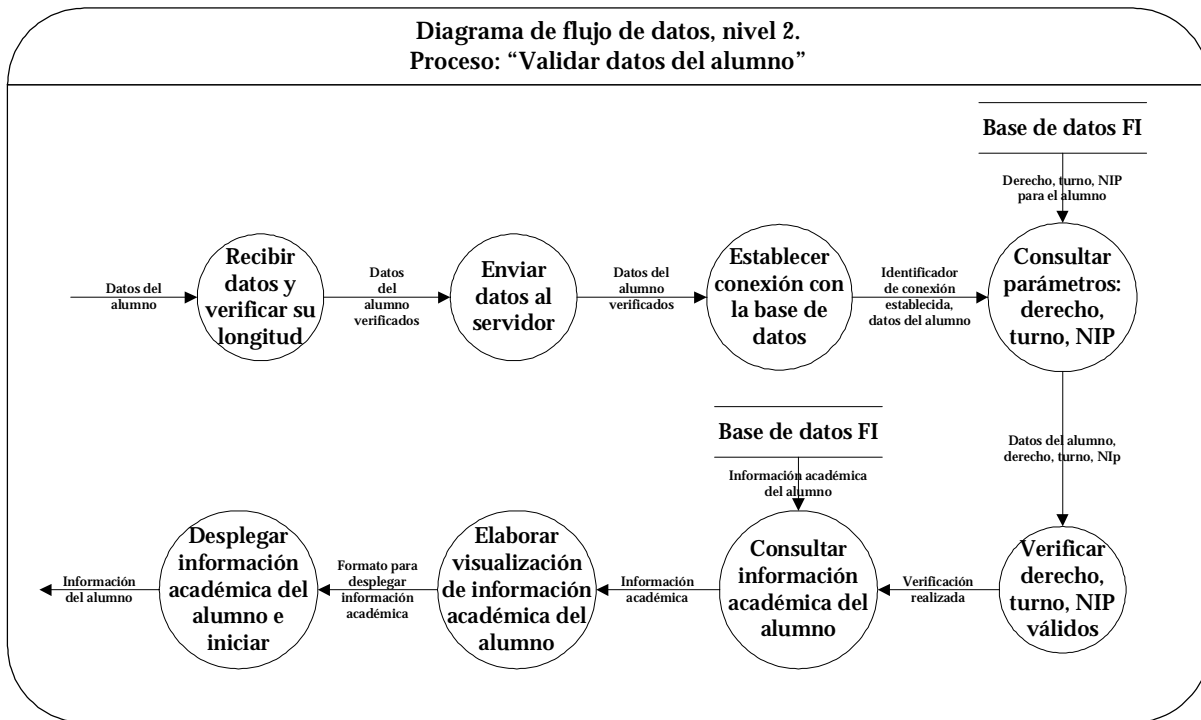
Diagrama de flujo de datos, nivel 2.
Proceso: "Validar datos del alumno"

Base de datos FI

Derecho, turno, NIP para el alumno

Datos del alumno

Recibir datos y verificar su longitud

Datos del alumno verificados

Enviar datos al servidor

Datos del alumno verificados

Establecer conexión con la base de datos

Identificador de conexión establecida, datos del alumno

Consultar parámetros: derecho, turno, NIP

Datos del alumno, derecho, turno, NIp

Base de datos FI

Información académica del alumno

Verificar derecho, turno, NIP válidos

Verificación realizada

Consultar información académica del alumno

Información académica

Elaborar visualización de información académica del alumno

Formato para desplegar información académica

Desplegar información académica del alumno e iniciar

Información del alumno